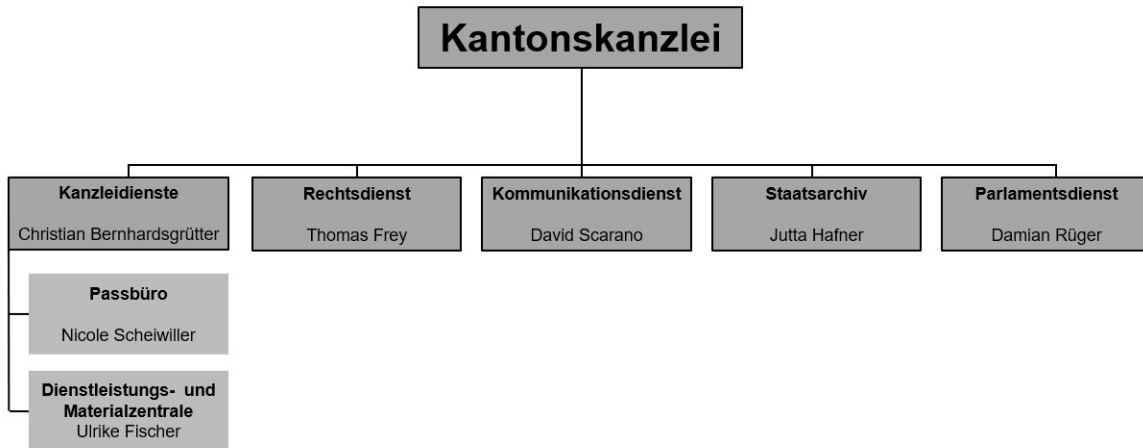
Kantonskanzlei

Kanzleidienste
Christian Bernhardsgrütter

Rechtsdienst
Thomas Frey

Kommunikationsdienst
David Scarano

Staatsarchiv
Jutta Hafner

Parlamentsdienst
Damian Rüger

Passbüro
Nicole Scheiwiller

Dienstleistungs- und Materialzentrale
Ulrike Fischer